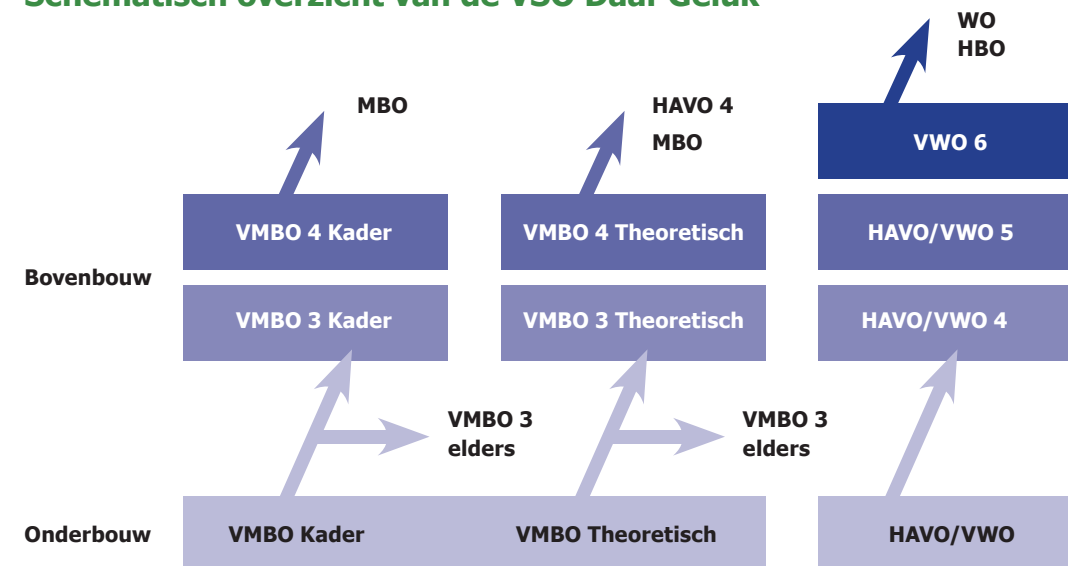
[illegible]

WO
HBO

MBO

HAVO 4
MBO

VWO 6

VMBO 4 Kader

VMBO 4 Theoretisch

HAVO/VWO 5

Bovenbouw

VMBO 3 Kader

VMBO 3 Theoretisch

HAVO/VWO 4

VMBO 3
elders

VMBO 3
elders

Onderbouw

VMBO Kader

VMBO Theoretisch

HAVO/VWO